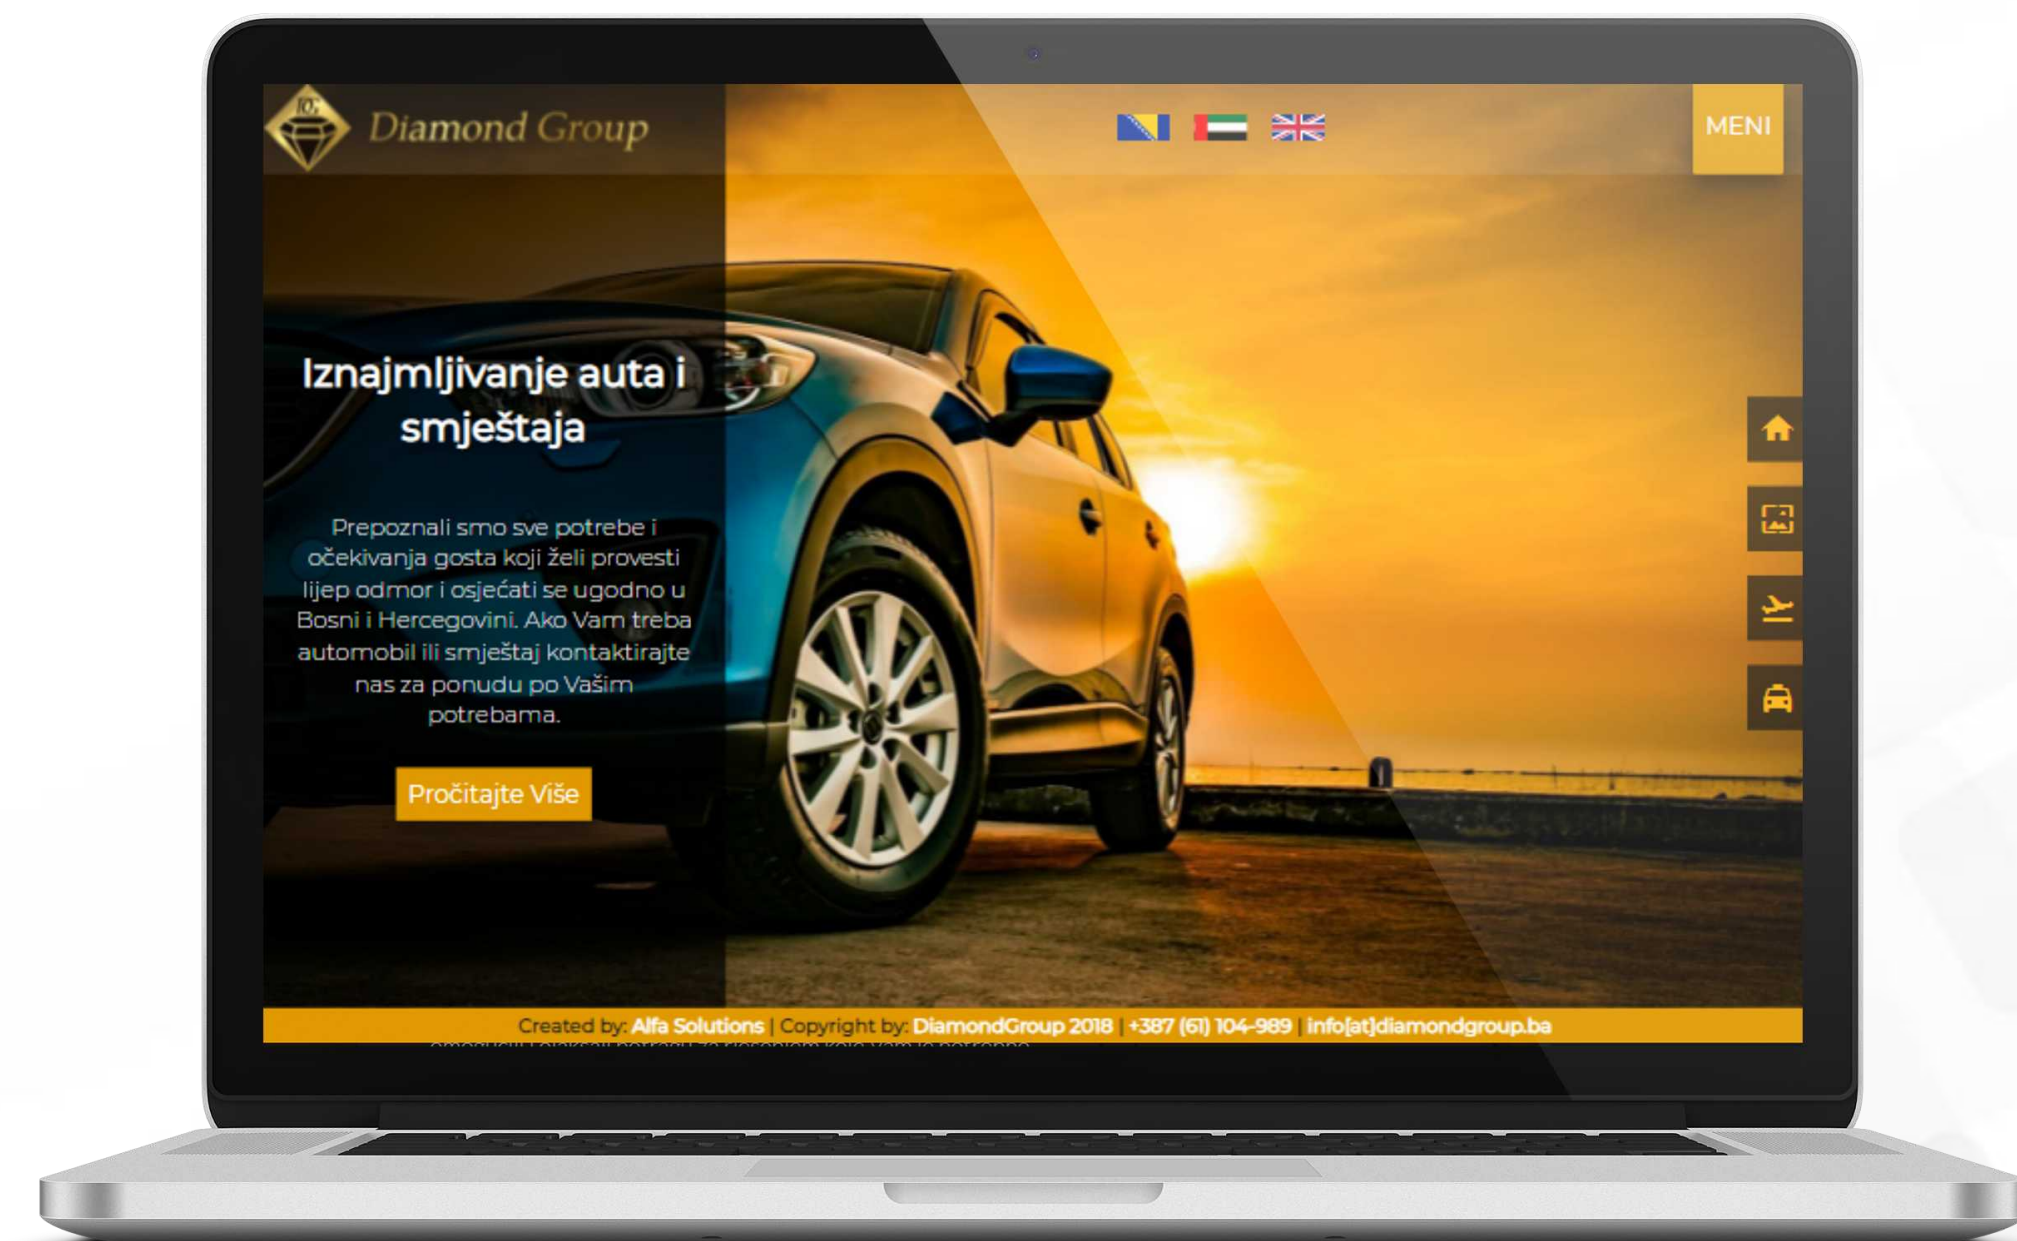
Diamond Group

MENI

Iznajmljivanje auta i smještaja

Prepoznali smo sve potrebe i očekivanja gosta koji želi provesti lijep odmor i osjećati se ugodno u Bosni i Hercegovini. Ako Vam treba automobil ili smještaj kontaktirajte nas za ponudu po Vašim potrebama.

Pročitajte Više

Created by: Alfa Solutions | Copyright by: DiamondGroup 2018 | +387 (61) 104-989 | info[at]diamondgroup.ba

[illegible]